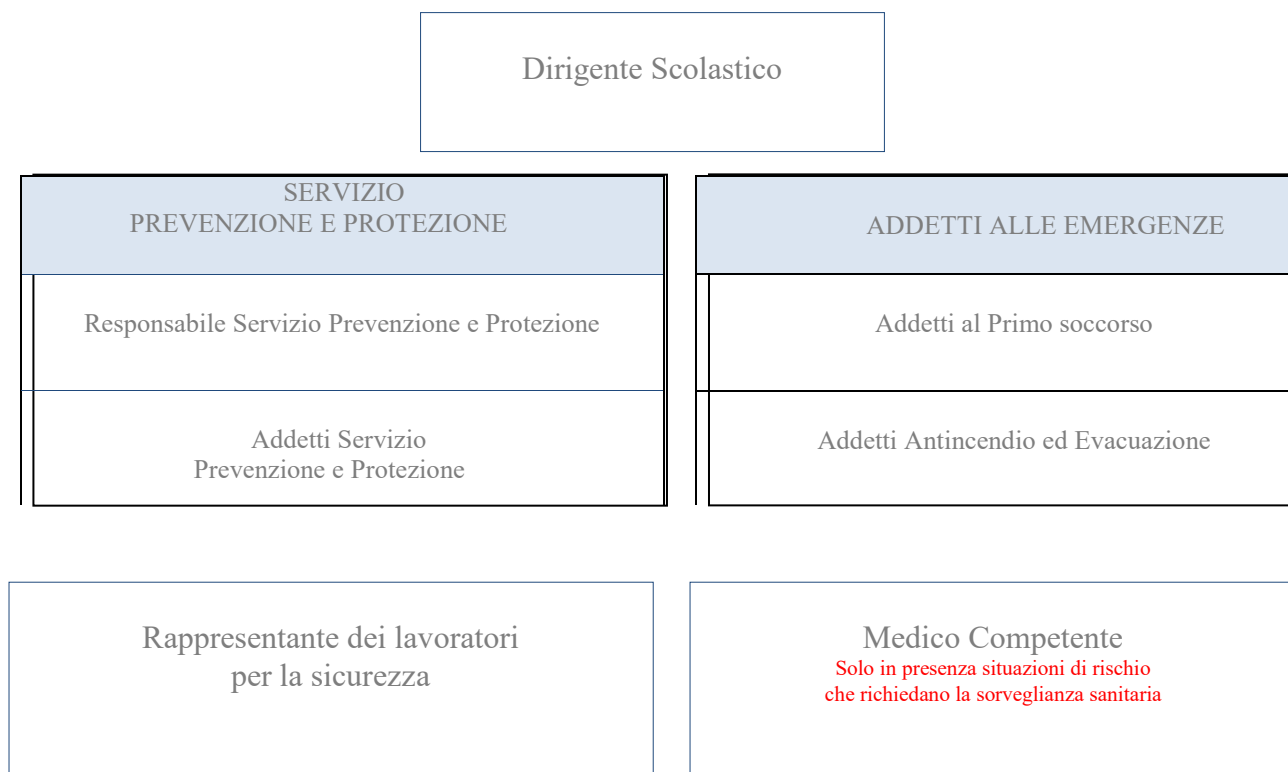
Dirigente Scolastico

SERVIZIO
PREVENZIONE E PROTEZIONE

Responsabile Servizio Prevenzione e Protezione

Addetti Servizio
Prevenzione e Protezione

ADDETTI ALLE EMERGENZE

Addetti al Primo soccorso

Addetti Antincendio ed Evacuazione

Rappresentante dei lavoratori
per la sicurezza

Medico Competente
Solo in presenza situazioni di rischio
che richiedano la sorveglianza sanitaria